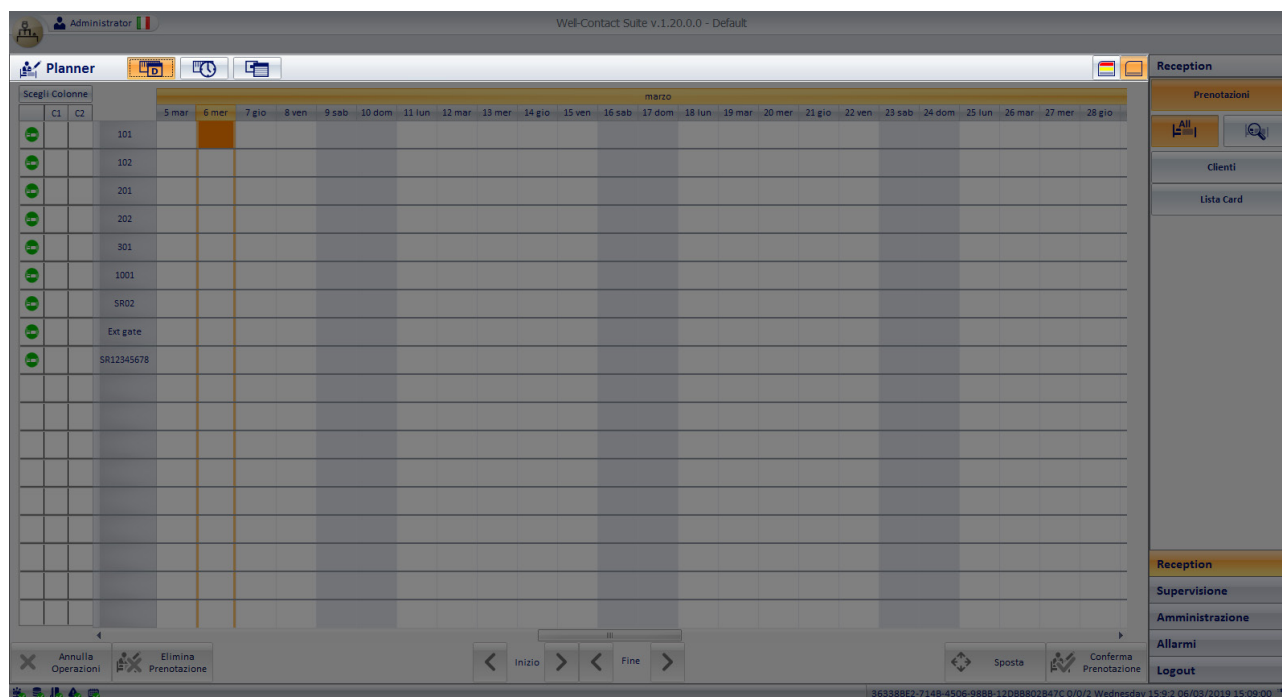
Administrator

Well-Contact Suite v.1.20.0.0 - Default

Planner

Reception

Prenotazioni

All

Clienti

Lista Card

Scegli Colonne

| | C1 | C2 | | 5 mar | 6 mer | 7 gio | 8 ven | 9 sab | 10 dom | 11 lun | 12 mar | 13 mer | 14 gio | 15 ven | 16 sab | 17 dom | 18 lun | 19 mar | 20 mer | 21 gio | 22 ven | 23 sab | 24 dom | 25 lun | 26 mar | 27 mer | 28 gio |
|---|---|---|---|---|---|---|---|---|---|---|---|---|---|---|---|---|---|---|---|---|---|---|---|---|---|---|---|
| | | | 101 | | | | | | | | | | | | | | | | | | | | | | | | |
| | | | 102 | | | | | | | | | | | | | | | | | | | | | | | | |
| | | | 201 | | | | | | | | | | | | | | | | | | | | | | | | |
| | | | 202 | | | | | | | | | | | | | | | | | | | | | | | | |
| | | | 301 | | | | | | | | | | | | | | | | | | | | | | | | |
| | | | 1001 | | | | | | | | | | | | | | | | | | | | | | | | |
| | | | SR02 | | | | | | | | | | | | | | | | | | | | | | | | |
| | | | Ext gate | | | | | | | | | | | | | | | | | | | | | | | | |
| | | | SR12345678 | | | | | | | | | | | | | | | | | | | | | | | | |

marzo

Annulla Operazioni

Elimina Prenotazione

Inizio

Fine

Sposta

Conferma Prenotazione

Reception

Supervisione

Amministrazione

Allarmi

Logout

36338BE2-7148-4506-988B-12D88802B47C 0/0/2 Wednesday 15:9:2 06/03/2019 15:09:00